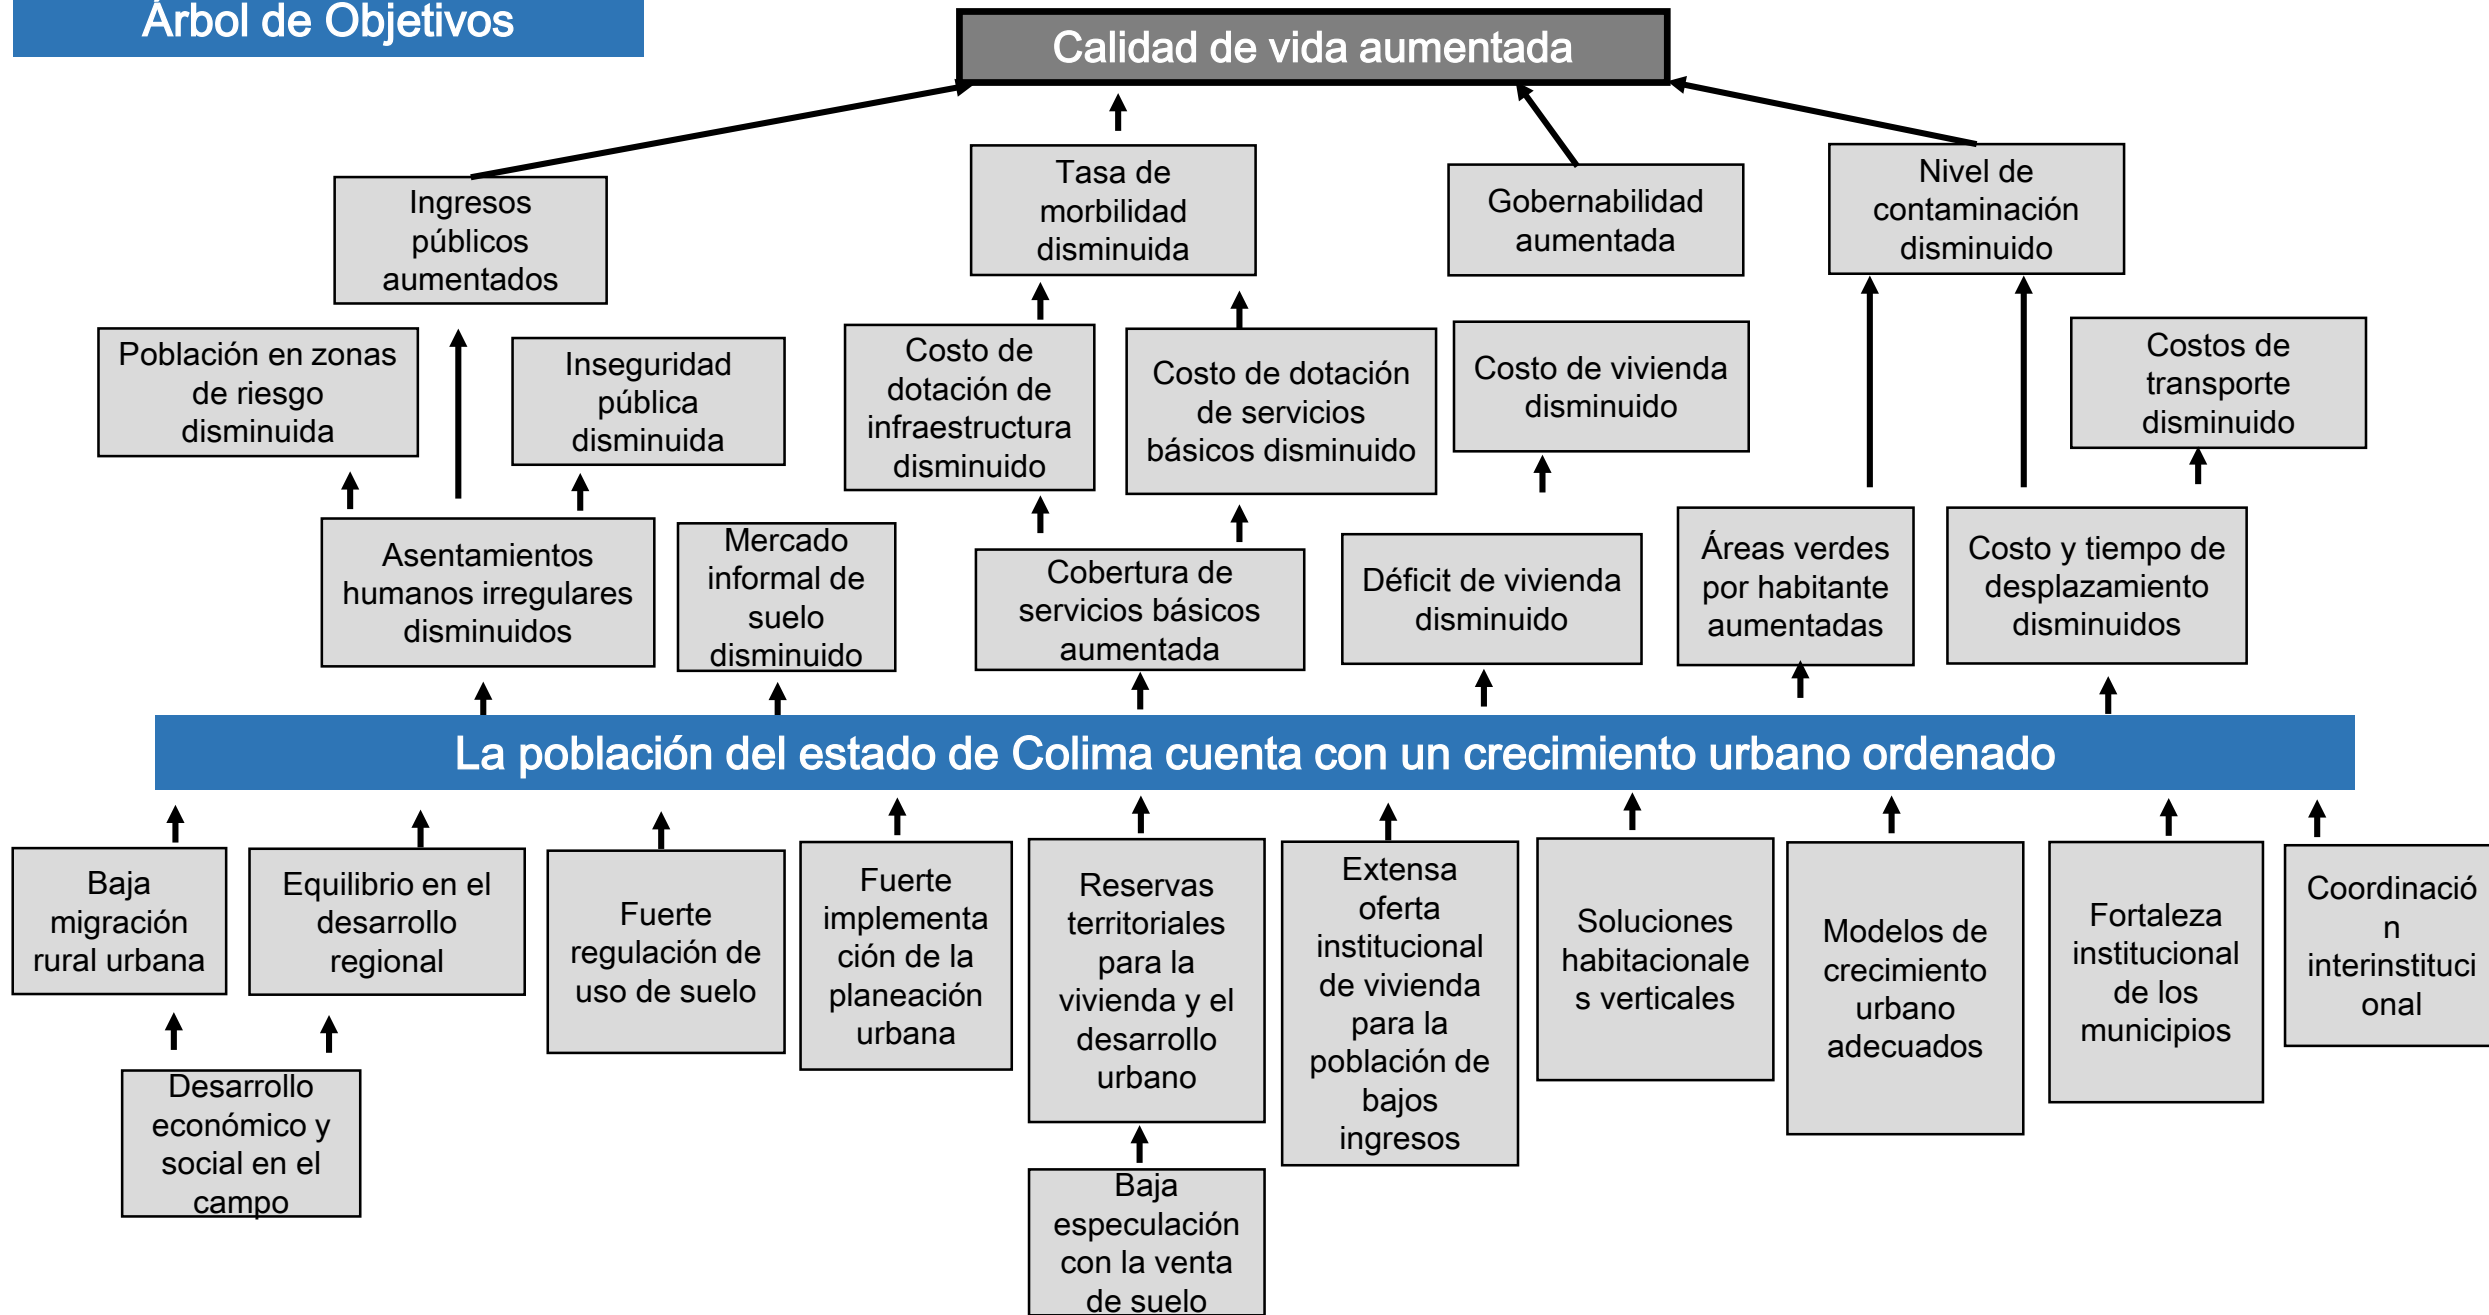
Árbol de Objetivos

Calidad de vida aumentada

Ingresos públicos aumentados

Tasa de morbilidad disminuida

Gobernabilidad aumentada

Nivel de contaminación disminuido

Población en zonas de riesgo disminuida

Inseguridad pública disminuida

Costo de dotación de infraestructura disminuido

Costo de dotación de servicios básicos disminuido

Costo de vivienda disminuido

Costos de transporte disminuido

Asentamientos humanos irregulares disminuidos

Mercado informal de suelo disminuido

Cobertura de servicios básicos aumentada

Déficit de vivienda disminuido

Áreas verdes por habitante aumentadas

Costo y tiempo de desplazamiento disminuidos

La población del estado de Colima cuenta con un crecimiento urbano ordenado

Baja migración rural urbana

Equilibrio en el desarrollo regional

Fuerte regulación de uso de suelo

Fuerte implementación de la planeación urbana

Reservas territoriales para la vivienda y el desarrollo urbano

Extensa oferta institucional de vivienda para la población de bajos ingresos

Soluciones habitacionales verticales

Modelos de crecimiento urbano adecuados

Fortaleza institucional de los municipios

Coordinación interinstitucional

Desarrollo económico y social en el campo

Baja especulación con la venta de suelo